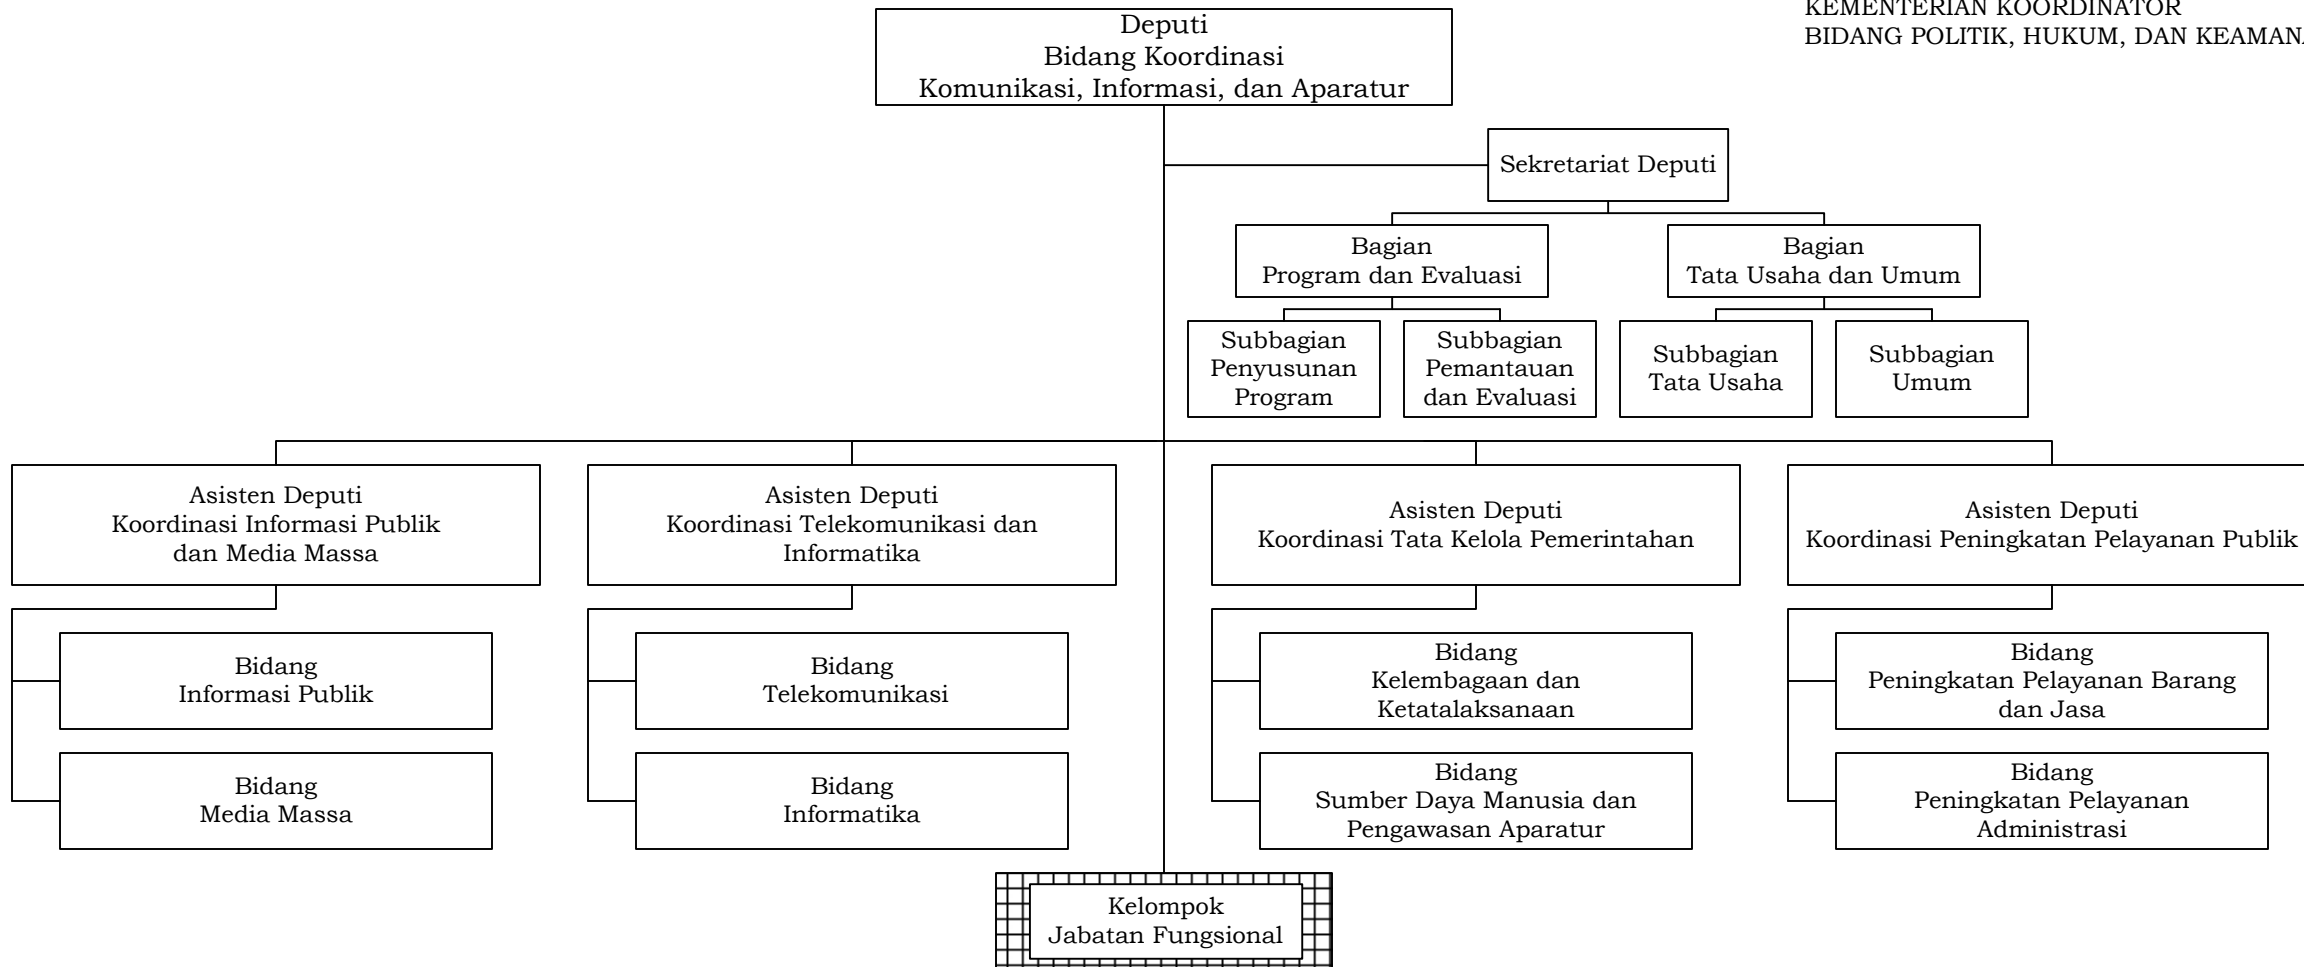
KEMENTERIAN KOORDINATOR
BIDANG POLITIK, HUKUM, DAN KEAMAN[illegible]

Deputi
Bidang Koordinasi
Komunikasi, Informasi, dan Aparatur

Sekretariat Deputi

Bagian
Program dan Evaluasi

Bagian
Tata Usaha dan Umum

Subbagian
Penyusunan
Program

Subbagian
Pemantauan
dan Evaluasi

Subbagian
Tata Usaha

Subbagian
Umum

Asisten Deputi
Koordinasi Informasi Publik
dan Media Massa

Asisten Deputi
Koordinasi Telekomunikasi dan
Informatika

Asisten Deputi
Koordinasi Tata Kelola Pemerintahan

Asisten Deputi
Koordinasi Peningkatan Pelayanan Publik

Bidang
Informasi Publik

Bidang
Media Massa

Bidang
Telekomunikasi

Bidang
Informatika

Bidang
Kelembagaan dan
Ketatalaksanaan

Bidang
Sumber Daya Manusia dan
Pengawasan Aparatur

Bidang
Peningkatan Pelayanan Barang
dan Jasa

Bidang
Peningkatan Pelayanan
Administrasi

Kelompok
Jabatan Fungsional